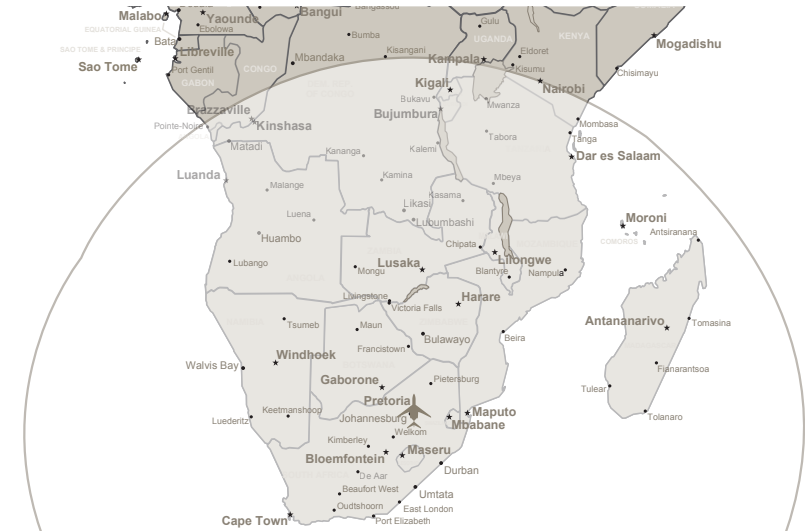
Malabo
Yaounde
Bangui
Bangassou
Gulu
EQUATORIAL GUINEA
Ebolowa
Bata
Bumba
UGANDA
KENYA
Mogadishu
SAO TOME & PRINCIPE
Libreville
Eldoret
Sao Tome
Port Gentil
CONGO
Mbandaka
Kisangani
Kampala
Kisumu
GABON
Chisimayu
Nairobi
Kigali
Bukavu
Brazzaville
Bujumbura
Mwanza
Kinshasa
Mombasa
Pointe-Noire
Tanga
Matadi
Kananga
Kalemi
Tabora
Dar es Salaam
Luanda
Kamina
Mbeya
Malange
Moroni
Kasama
Luena
Likasi
COMOROS
Antsiranana
Lubumbashi
Huambo
Chipata
Lilongwe
Lubango
Mongu
Lusaka
Blantyre
Nampula
Livingstone
Harare
Victoria Falls
Antananarivo
Tsumeb
Maun
Tomasina
Francistown
Bulawayo
Beira
Windhoek
Walvis Bay
Fianarantsoa
Gaborone
Pietersburg
Tulear
Pretoria
Keetmanshoop
Maputo
Luederitz
Johannesburg
Mbabane
Welkom
Tolanaro
Kimberley
Bloemfontein
Maseru
Durban
De Aar
Beaufort West
Umtata
East London
Oudtshoorn
Cape Town
Port Elizabeth